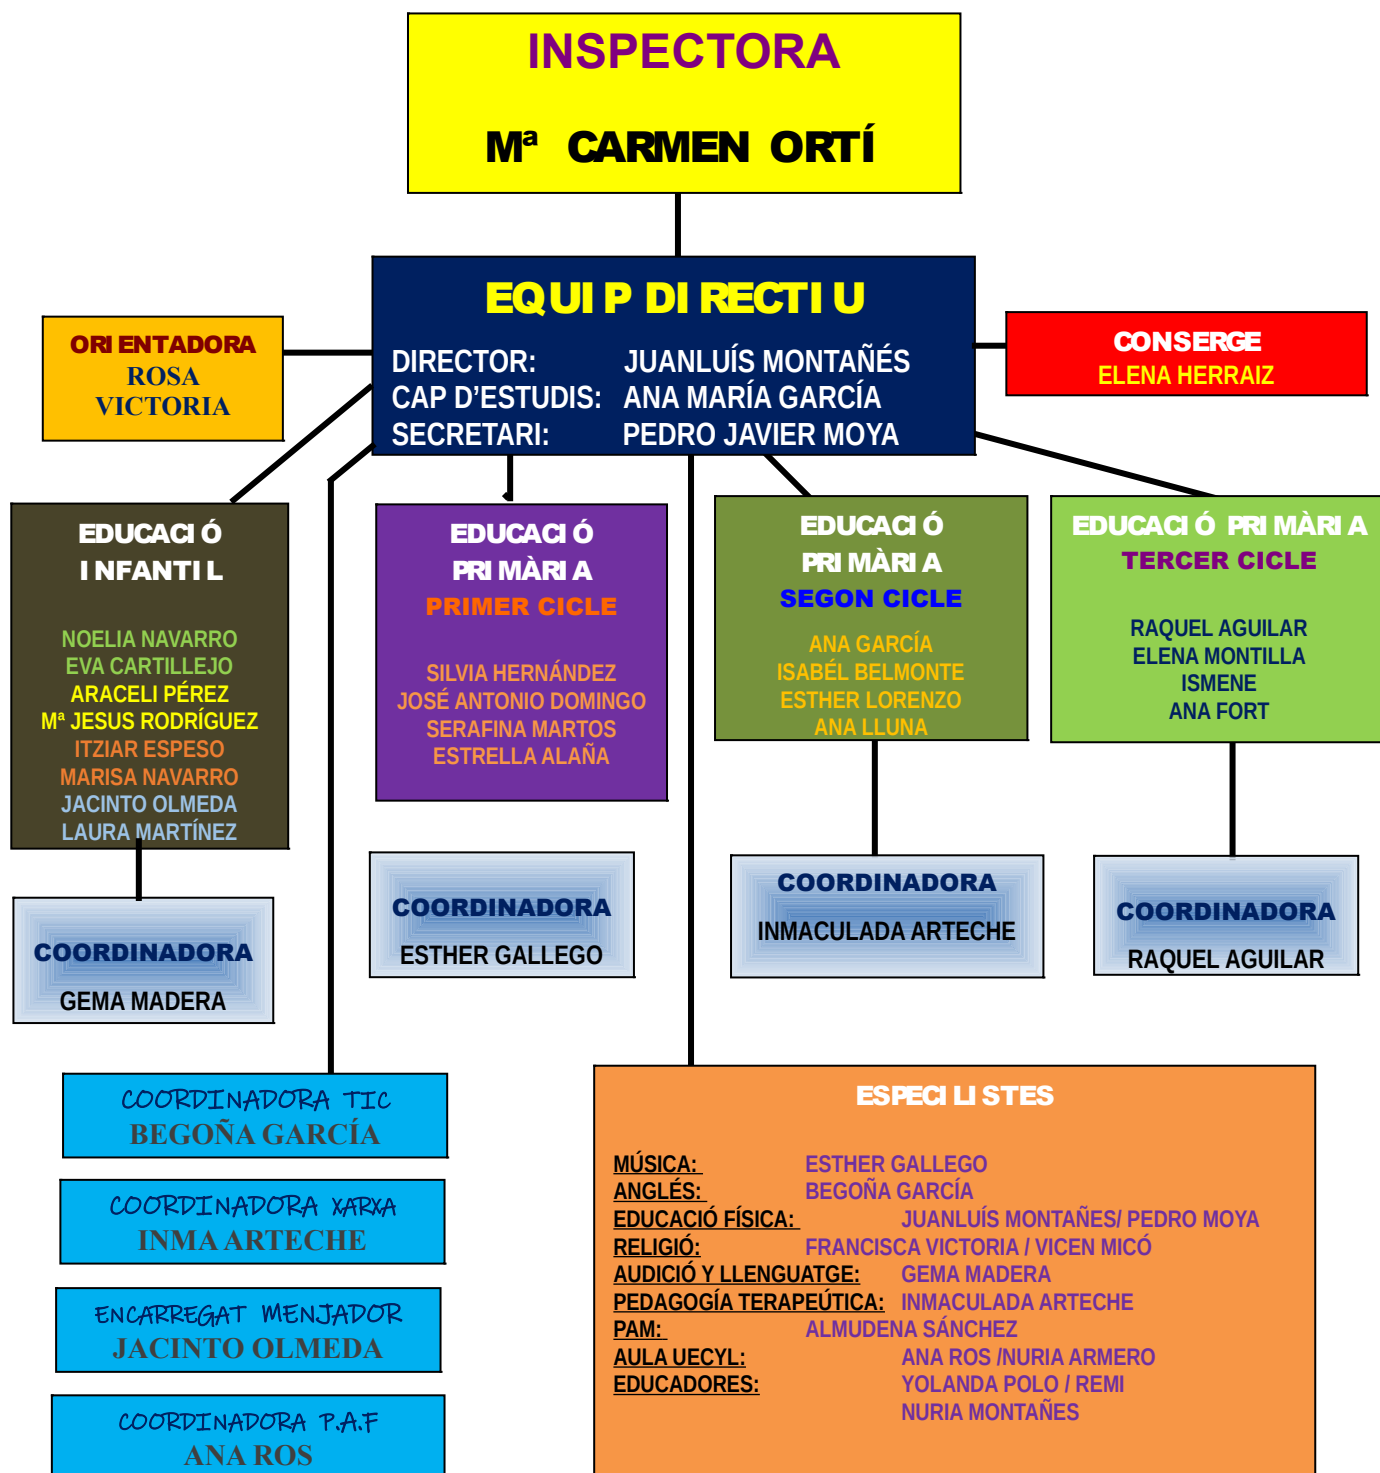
INSPECTORA

Mª CARMEN ORTÍ

EQUIP DIRECTIU

DIRECTOR: JUANLUÍS MONTAÑÉS
CAP D'ESTUDIS: ANA MARÍA GARCÍA
SECRETARI: PEDRO JAVIER MOYA

ORIENTADORA
ROSA VICTORIA

CONSERGE
ELENA HERRAIZ

EDUCACIÓ INFANTIL

NOELIA NAVARRO
EVA CARTILLEJO
ARACELI PÉREZ
Mª JESUS RODRÍGUEZ
ITZIAR ESPESO
MARISA NAVARRO
JACINTO OLMEDA
LAURA MARTÍNEZ

EDUCACIÓ PRIMÀRIA
PRIMER CICLE

SILVIA HERNÁNDEZ
JOSÉ ANTONIO DOMINGO
SERAFINA MARTOS
ESTRELLA ALAÑA

EDUCACIÓ PRIMÀRIA
SEGON CICLE

ANA GARCÍA
ISABÉL BELMONTE
ESTHER LORENZO
ANA LLUNA

EDUCACIÓ PRIMÀRIA
TERCER CICLE

RAQUEL AGUILAR
ELENA MONTILLA
ISMENE
ANA FORT

COORDINADORA
GEMA MADERA

COORDINADORA
ESTHER GALLEGO

COORDINADORA
INMACULADA ARTECHE

COORDINADORA
RAQUEL AGUILAR

COORDINADORA TIC
BEGOÑA GARCÍA

COORDINADORA XARXA
INMA ARTECHE

ENCARREGAT MENJADOR
JACINTO OLMEDA

COORDINADORA P.A.F
ANA ROS

ESPECIALISTES

MÚSICA: ESTHER GALLEGO
ANGLÉS: BEGOÑA GARCÍA
EDUCACIÓ FÍSICA: JUANLUÍS MONTAÑES/ PEDRO MOYA
RELIGIÓ: FRANCISCA VICTORIA / VICEN MICÓ
AUDICIÓ Y LLENGUATGE: GEMA MADERA
PEDAGOGÍA TERAPEÚTICA: INMACULADA ARTECHE
PAM: ALMUDENA SÁNCHEZ
AULA UECYL: ANA ROS /NURIA ARMERO
EDUCADORES: YOLANDA POLO / REMI
NURIA MONTAÑES